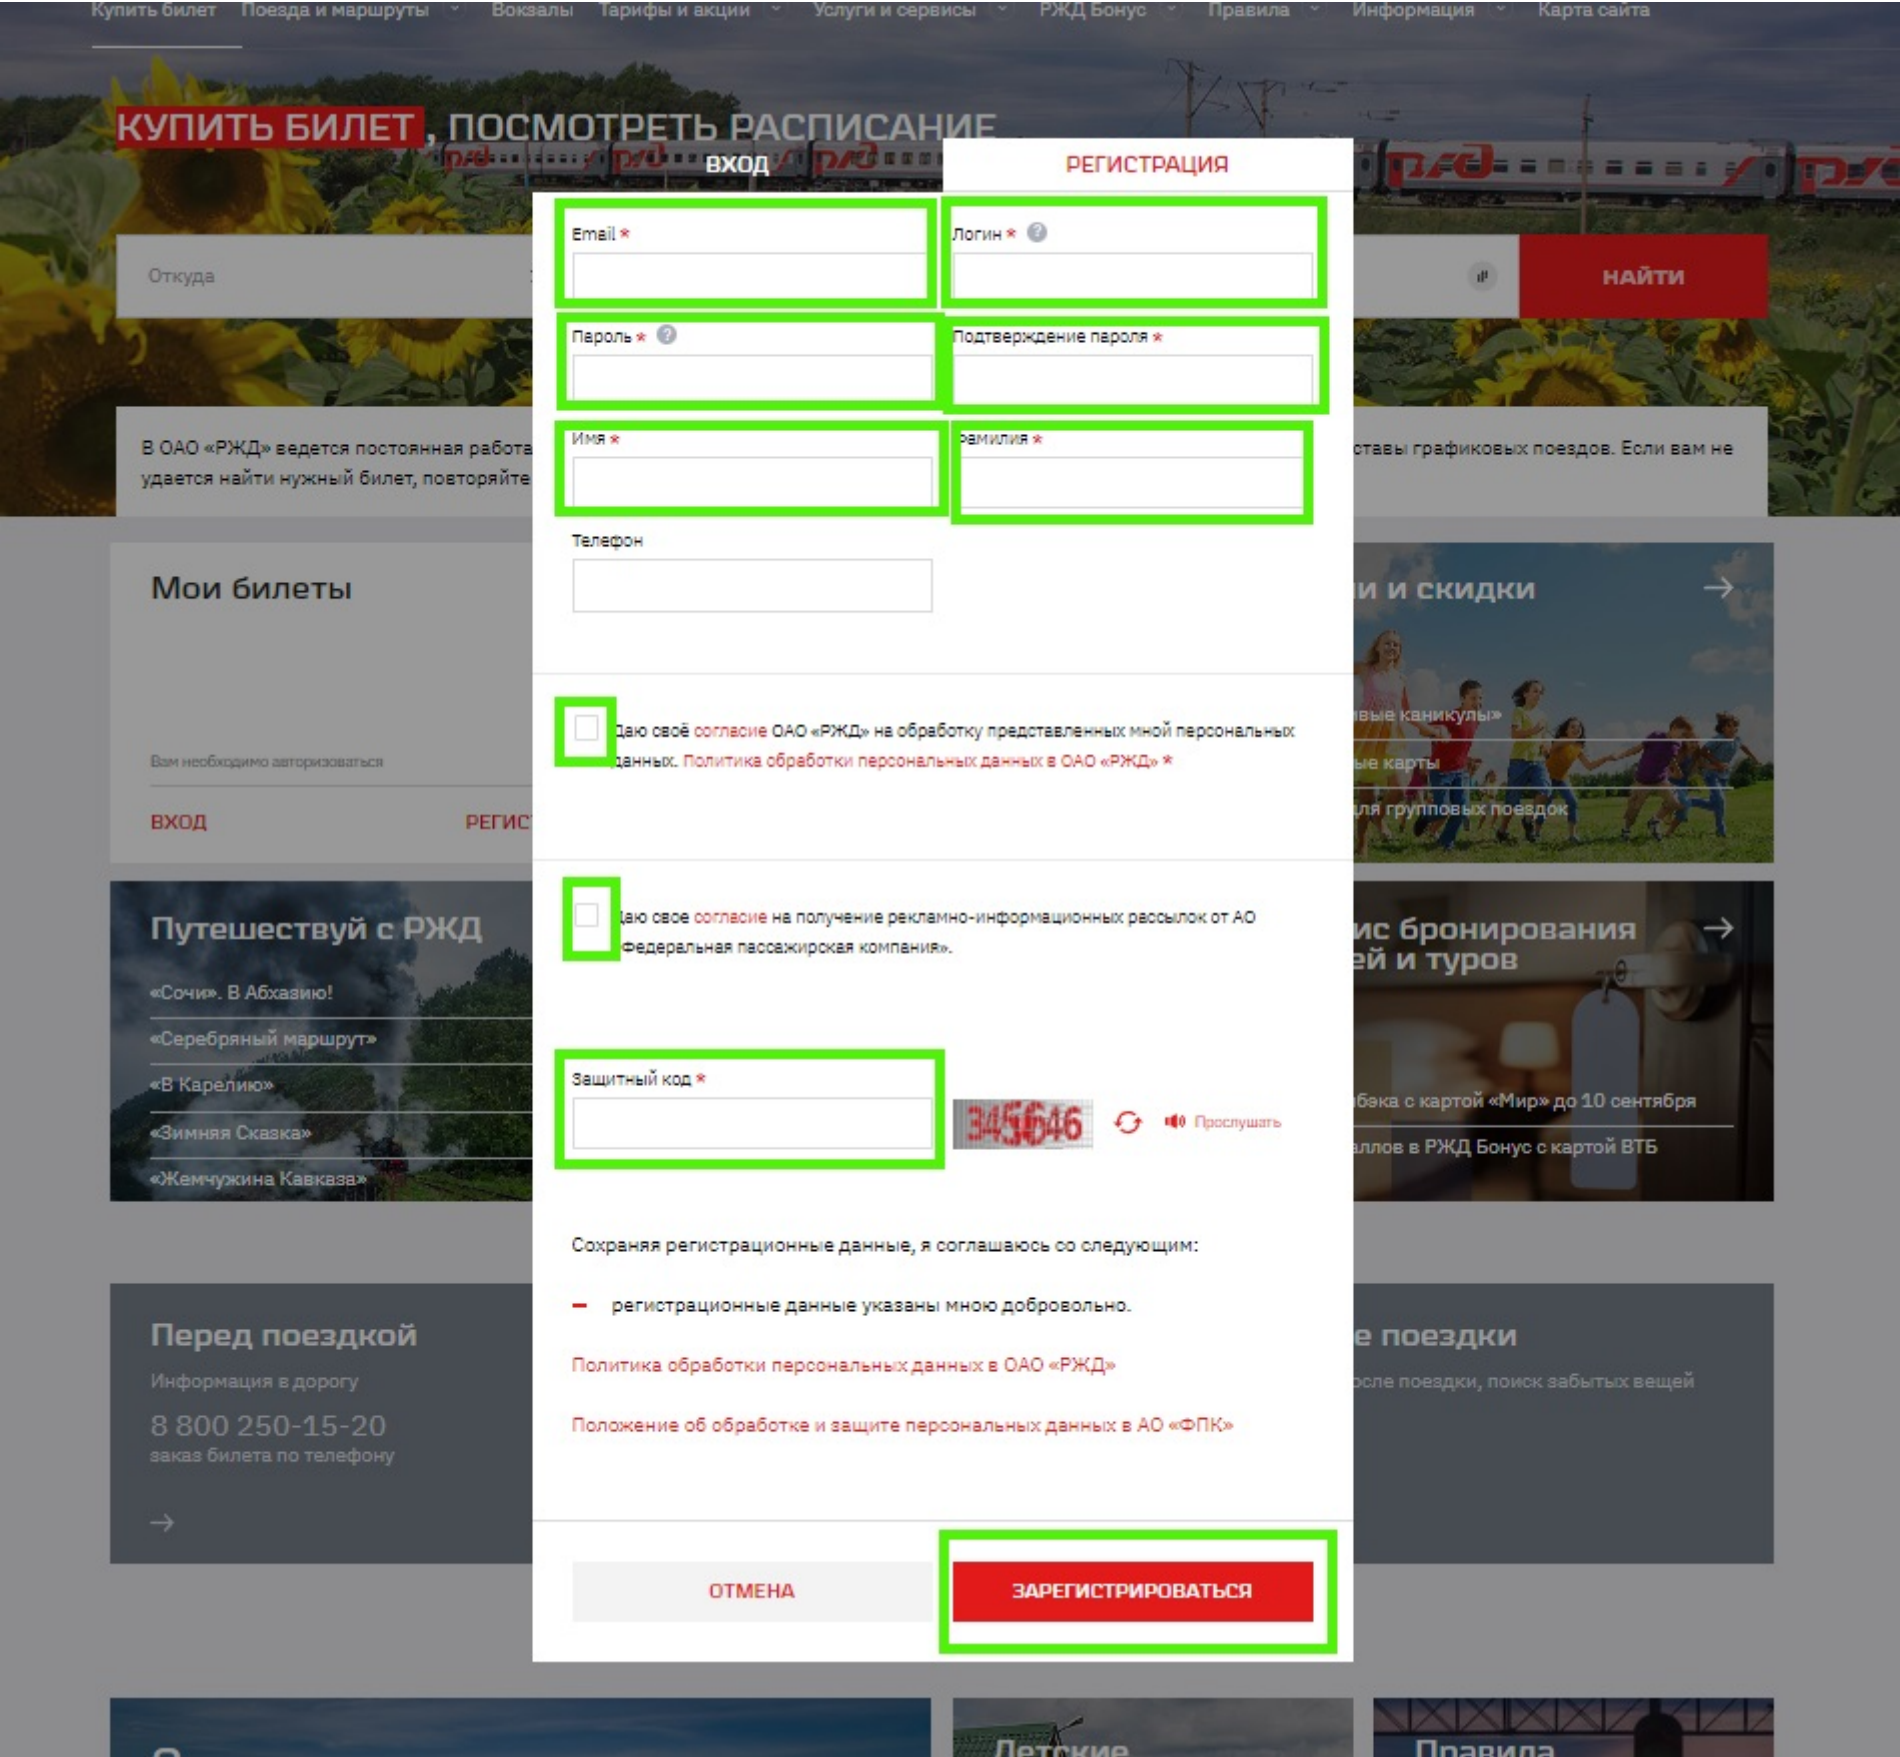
Купить билет Поезда и маршруты Вокзалы Тарифы и акции Услуги и сервисы РЖД Бонус Правила Информация Карта сайта

КУПИТЬ БИЛЕТ, ПОСМОТРЕТЬ РАСПИСАНИЕ

ВХОД РЕГИСТРАЦИЯ

Откуда

НАЙТИ

Email *

Логин *

Пароль *

Подтверждение пароля *

Имя *

Фамилия *

Телефон

В ОАО «РЖД» ведется постоянная работа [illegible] ставы графиковых поездов. Если вам не удается найти нужный билет, повторяйте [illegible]

Мои билеты

Вам необходимо авторизоваться

ВХОД РЕГИС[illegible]

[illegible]и и скидки

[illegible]вые каникулы»

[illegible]ые карты

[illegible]ля групповых поездок

Даю своё согласие ОАО «РЖД» на обработку представленных мной персональных данных. Политика обработки персональных данных в ОАО «РЖД» *

Даю свое согласие на получение рекламно-информационных рассылок от АО «Федеральная пассажирская компания».

Путешествуй с РЖД

«Сочи». В Абхазию!

«Серебряный маршрут»

«В Карелию»

«Зимняя Сказка»

«Жемчужина Кавказа»

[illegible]ис бронирования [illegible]ей и туров

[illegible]бэка с картой «Мир» до 10 сентября

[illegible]ллов в РЖД Бонус с картой ВТБ

Защитный код *

345646

Прослушать

Сохраняя регистрационные данные, я соглашаюсь со следующим:

– регистрационные данные указаны мною добровольно.

Политика обработки персональных данных в ОАО «РЖД»

Положение об обработке и защите персональных данных в АО «ФПК»

Перед поездкой

Информация в дорогу

8 800 250-15-20

заказ билета по телефону

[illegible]е поездки

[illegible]сле поездки, поиск забытых вещей

ОТМЕНА

ЗАРЕГИСТРИРОВАТЬСЯ

Детские

Правила